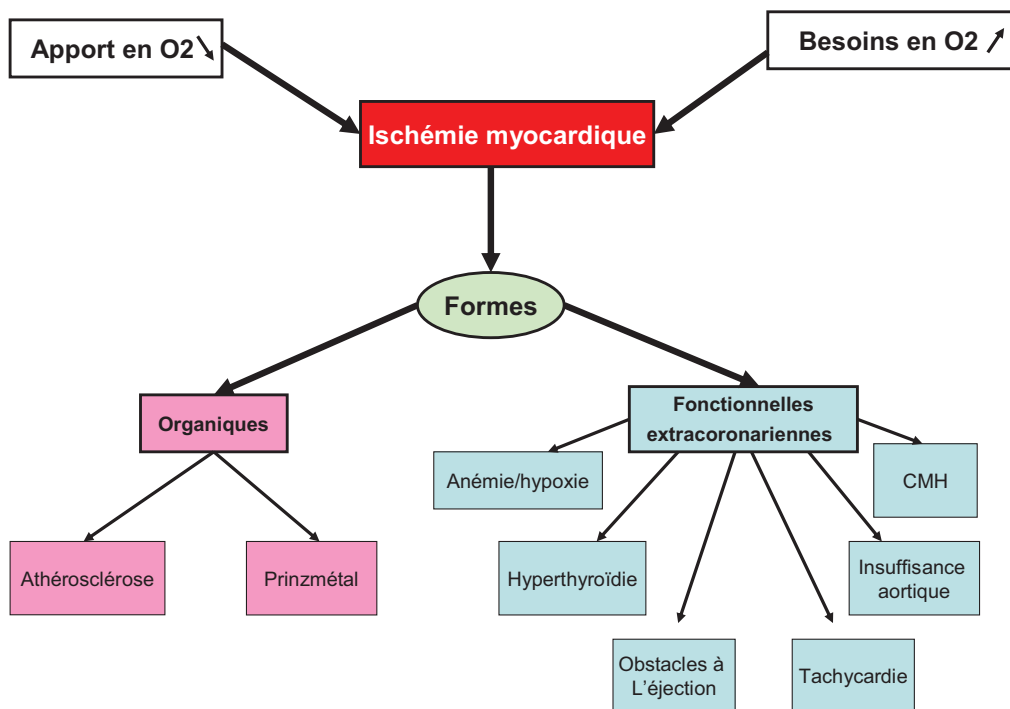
Apport en O2 ↘

Besoins en O2 ↗

Ischémie myocardique

Formes

Organiques

Fonctionnelles extracoronariennes

Athérosclérose

Prinzmétal

Anémie/hypoxie

CMH

Hyperthyroïdie

Insuffisance aortique

Obstacles à L'éjection

Tachycardie